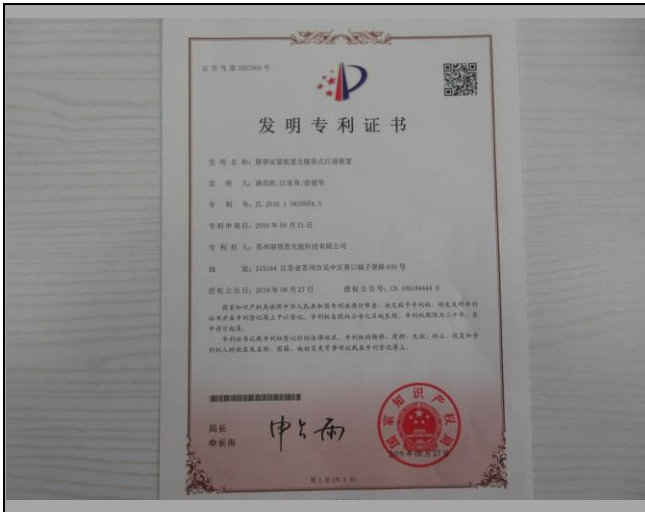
证书号第3501969号

发明专利证书

发明名称：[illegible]

发明人：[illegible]

专利号：ZL 2016 1 0835654.3

专利申请日：2016年09月21日

专利权人：苏州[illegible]科技有限公司

地址：215164 江苏省苏州市吴中区胥口镇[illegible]

授权公告日：2019年08月27日　　授权公告号：CN 106184444 B

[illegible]

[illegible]

局长
申长雨

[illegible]

2019年08月27日

第1页（共2页）